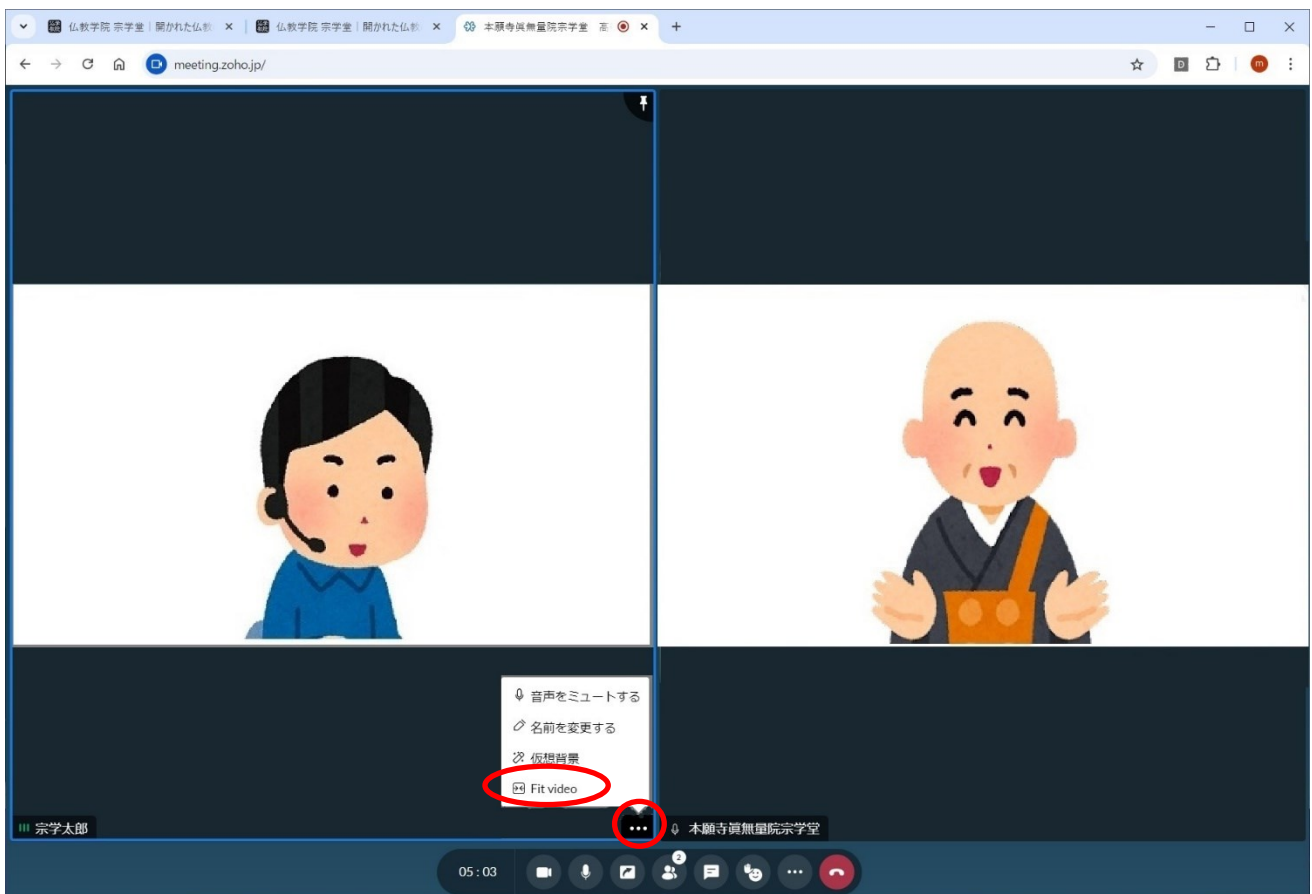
仏教学院 宗学堂｜開かれた仏教 ×
仏教学院 宗学堂｜開かれた仏教 ×
本願寺眞無量院宗学堂 高 ×
+

meeting.zoho.jp/

音声をミュートする
名前を変更する
仮想背景
Fit video

宗学太郎
本願寺眞無量院宗学堂

05 : 03
2